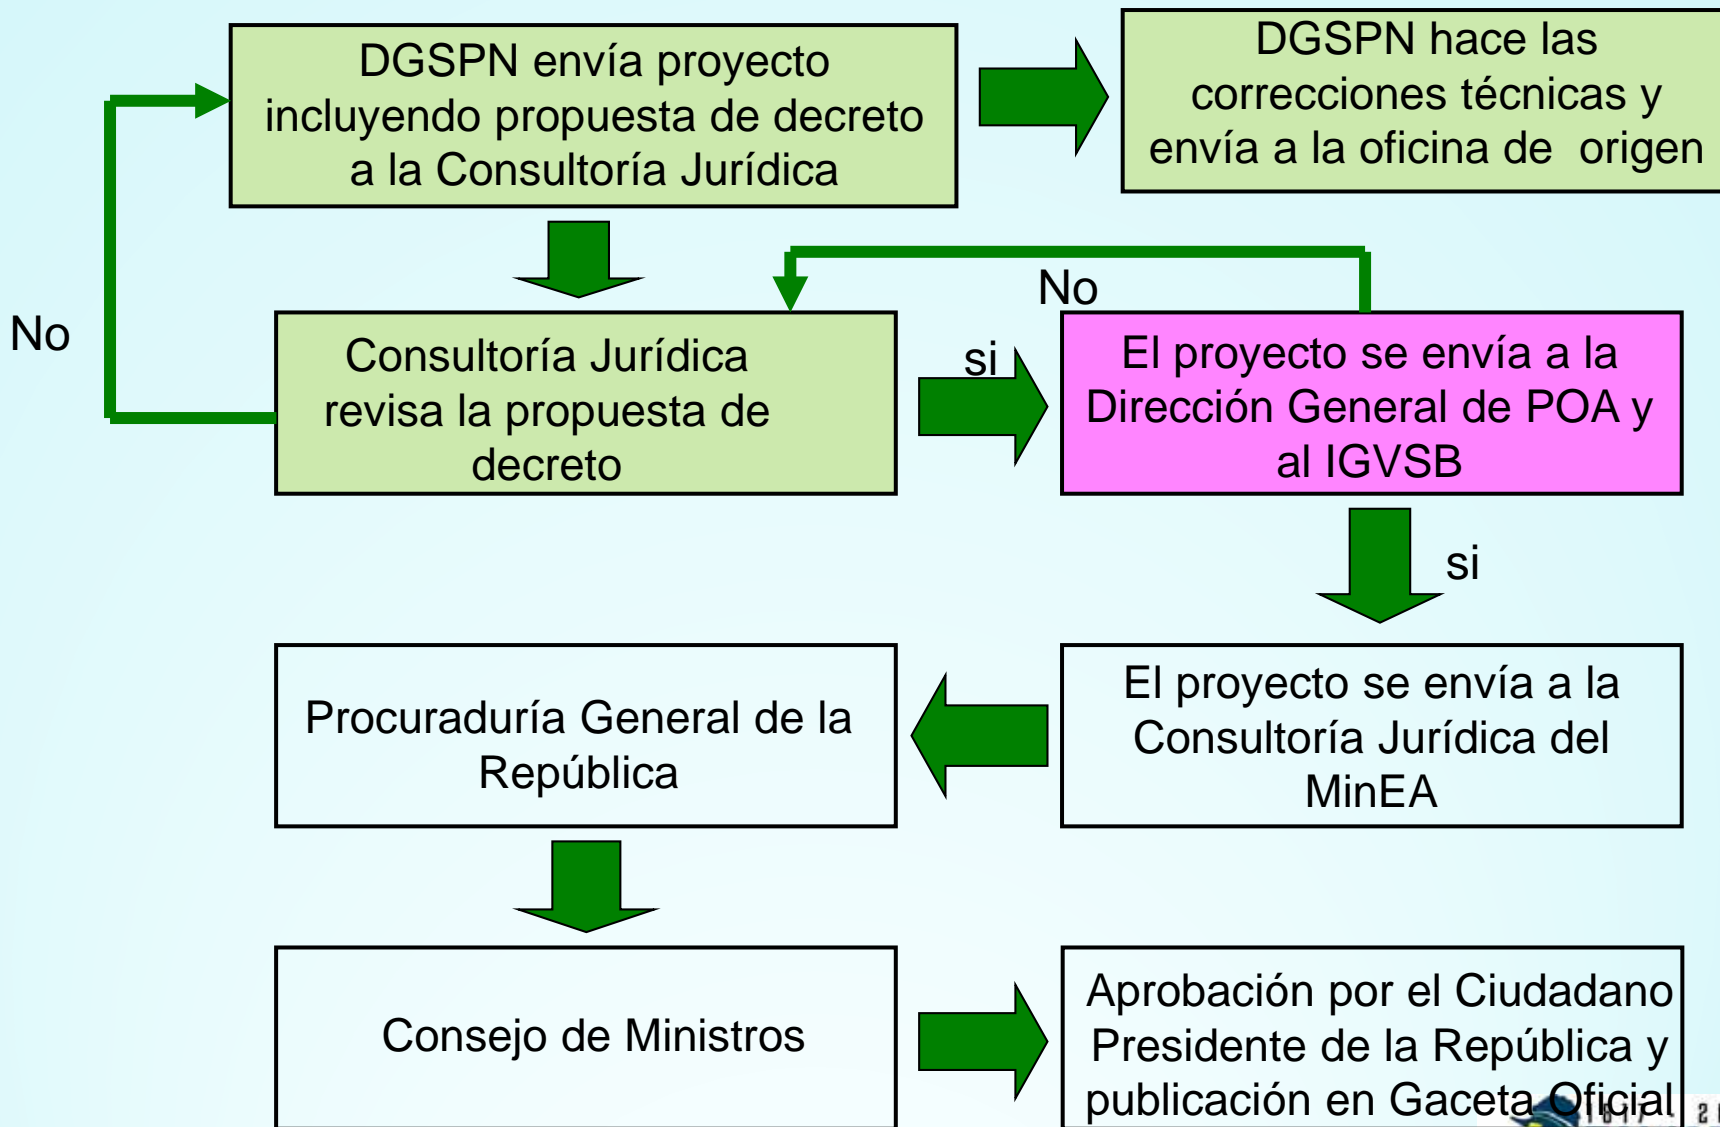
DGSPN envía proyecto incluyendo propuesta de decreto a la Consultoría Jurídica

DGSPN hace las correcciones técnicas y envía a la oficina de origen

No

No

Consultoría Jurídica revisa la propuesta de decreto

si

El proyecto se envía a la Dirección General de POA y al IGVSB

si

Procuraduría General de la República

El proyecto se envía a la Consultoría Jurídica del MinEA

Consejo de Ministros

Aprobación por el Ciudadano Presidente de la República y publicación en Gaceta Oficial